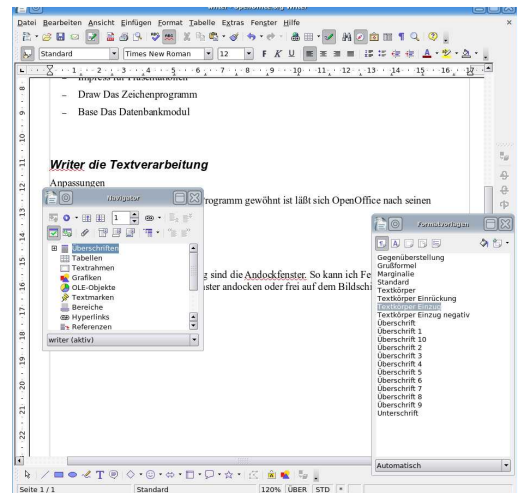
Writer - OpenOffice.org Writer

Datei Bearbeiten Ansicht Einfügen Format Tabelle Extras Fenster Hilfe

Standard | Times New Roman | 12 | F K U

– Impress für Präsentationen
– Draw Das Zeichenprogramm
– Base Das Datenbankmodul

Writer die Textverarbeitung

Anpassungen

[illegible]programm gewöhnt ist läßt sich OpenOffice nach seinen

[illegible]g sind die Andockfenster. So kann ich Fe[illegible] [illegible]ster andocken oder frei auf dem Bildschi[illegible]

Navigator

1

Überschriften
Tabellen
Textrahmen
Grafiken
OLE-Objekte
Textmarken
Bereiche
Hyperlinks
Referenzen

writer (aktiv)

Formatvorlagen

Gegenüberstellung
Grußformel
Marginalie
Standard
Textkörper
Textkörper Einrückung
Textkörper Einzug
Textkörper Einzug negativ
Überschrift
Überschrift 1
Überschrift 10
Überschrift 2
Überschrift 3
Überschrift 4
Überschrift 5
Überschrift 6
Überschrift 7
Überschrift 8
Überschrift 9
Unterschrift

Automatisch

Seite 1 / 1 | Standard | 120% | ÜBER | STD | *